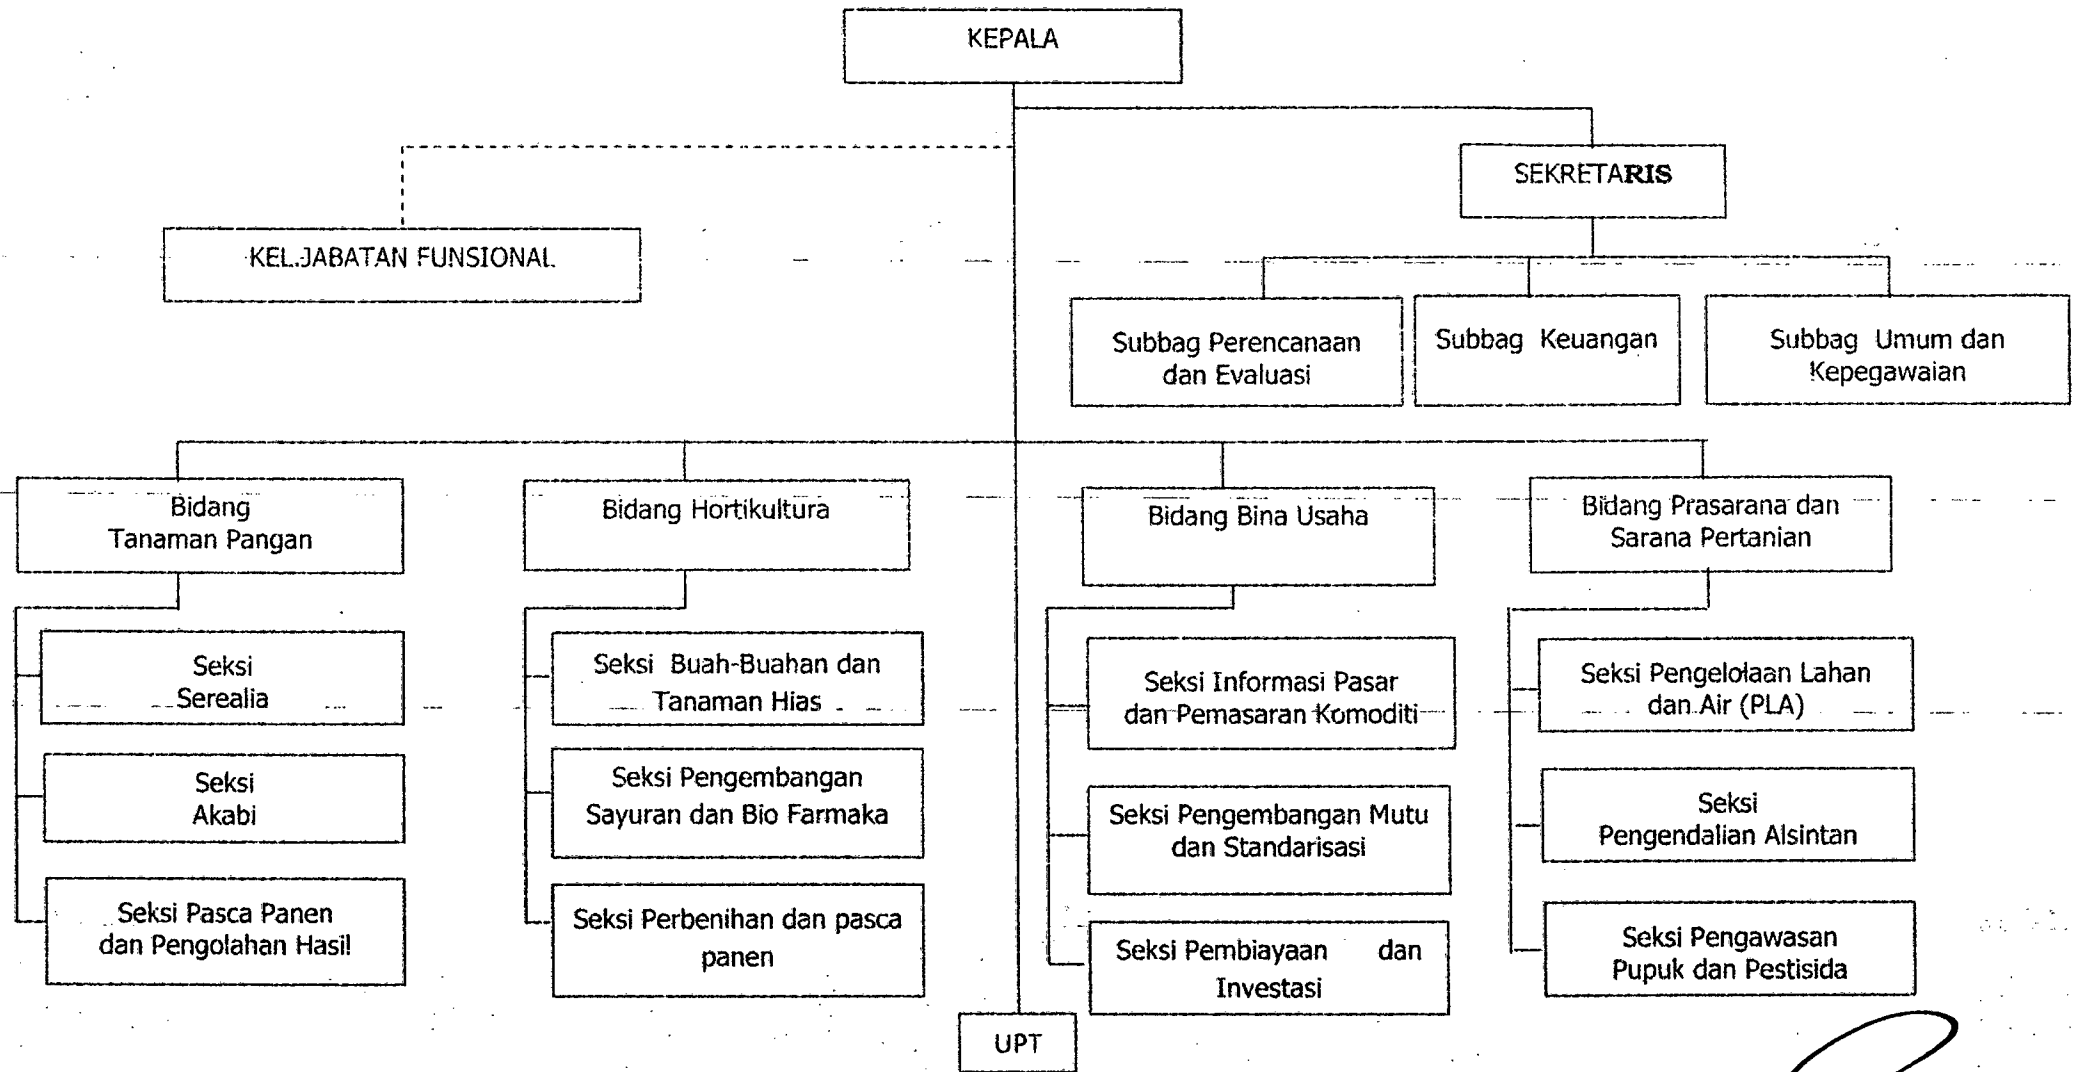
KEPALA

KEL.JABATAN FUNSIONAL

SEKRETARIS

Subbag Perencanaan dan Evaluasi

Subbag Keuangan

Subbag Umum dan Kepegawaian

Bidang Tanaman Pangan

Seksi Serealia

Seksi Akabi

Seksi Pasca Panen dan Pengolahan Hasil

Bidang Hortikultura

Seksi Buah-Buahan dan Tanaman Hias

Seksi Pengembangan Sayuran dan Bio Farmaka

Seksi Perbenihan dan pasca panen

Bidang Bina Usaha

Seksi Informasi Pasar dan Pemasaran Komoditi

Seksi Pengembangan Mutu dan Standarisasi

Seksi Pembiayaan dan Investasi

Bidang Prasarana dan Sarana Pertanian

Seksi Pengelolaan Lahan dan Air (PLA)

Seksi Pengendalian Alsintan

Seksi Pengawasan Pupuk dan Pestisida

UPT